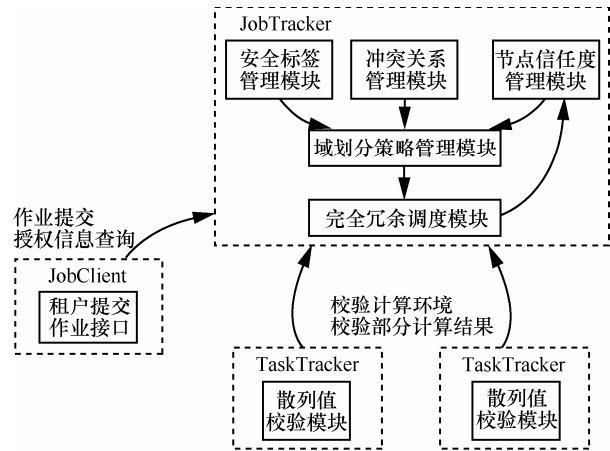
JobTracker

安全标签管理模块

冲突关系管理模块

节点信任度管理模块

域划分策略管理模块

完全冗余调度模块

作业提交
授权信息查询

JobClient

租户提交作业接口

校验计算环境
校验部分计算结果

TaskTracker

散列值校验模块

TaskTracker

散列值校验模块